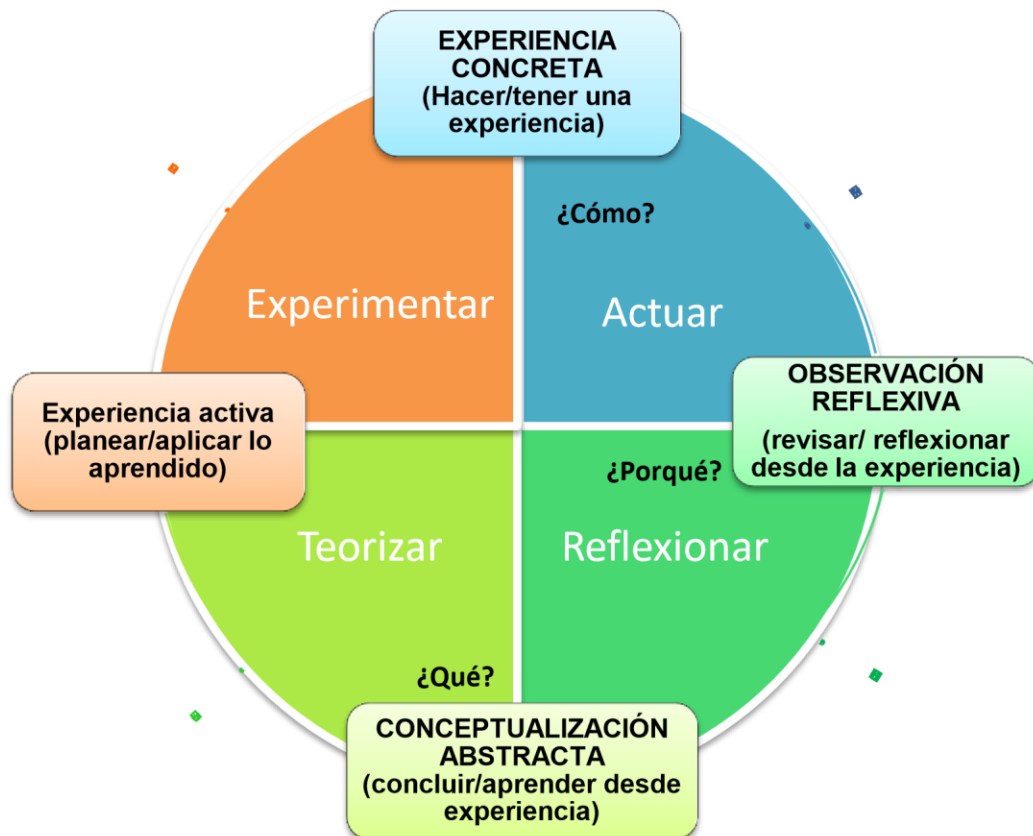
EXPERIENCIA CONCRETA
(Hacer/tener una experiencia)

¿Cómo?

Experimentar

Actuar

OBSERVACIÓN REFLEXIVA
(revisar/ reflexionar desde la experiencia)

Experiencia activa
(planear/aplicar lo aprendido)

¿Porqué?

Teorizar

Reflexionar

¿Qué?

CONCEPTUALIZACIÓN ABSTRACTA
(concluir/aprender desde experiencia)